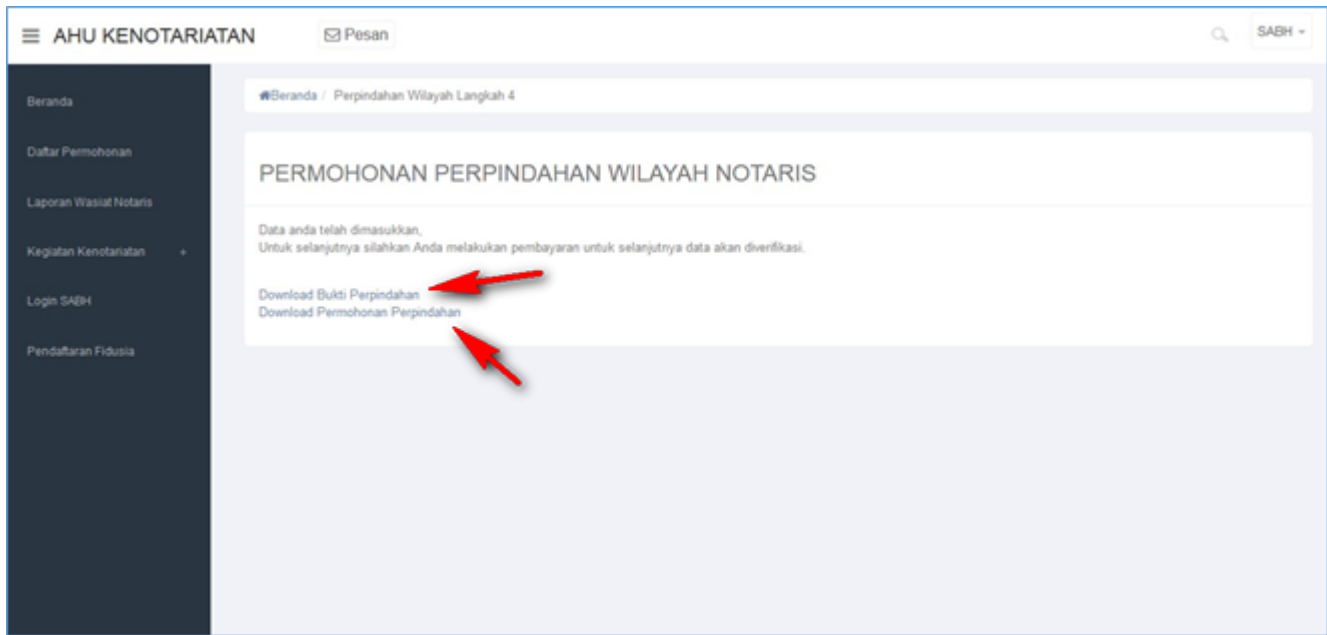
≡ AHU KENOTARIATAN

Pesan

SABH

Beranda

Daftar Permohonan

Laporan Wasiat Notaris

Kegiatan Kenotariatan +

Login SABH

Pendaftaran Fidusia

Beranda / Perpindahan Wilayah Langkah 4

PERMOHONAN PERPINDAHAN WILAYAH NOTARIS

Data anda telah dimasukkan,
Untuk selanjutnya silahkan Anda melakukan pembayaran untuk selanjutnya data akan diverifikasi.

Download Bukti Perpindahan
Download Permohonan Perpindahan